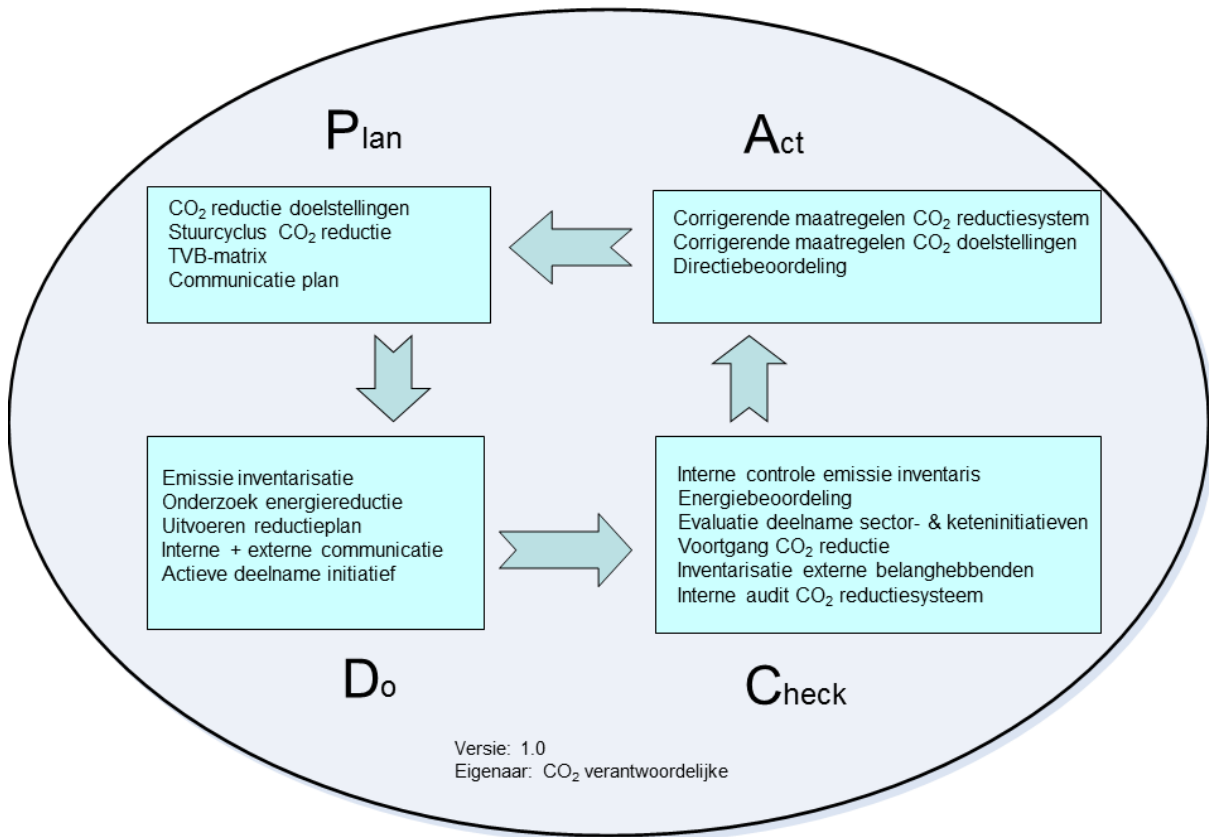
Plan

$CO_2$ reductie doelstellingen
Stuurcyclus $CO_2$ reductie
TVB-matrix
Communicatie plan

Act

Corrigerende maatregelen $CO_2$ reductiesystem
Corrigerende maatregelen $CO_2$ doelstellingen
Directiebeoordeling

Emissie inventarisatie
Onderzoek energiereductie
Uitvoeren reductieplan
Interne + externe communicatie
Actieve deelname initiatief

Do

Interne controle emissie inventaris
Energiebeoordeling
Evaluatie deelname sector- & keteninitiatieven
Voortgang $CO_2$ reductie
Inventarisatie externe belanghebbenden
Interne audit $CO_2$ reductiesysteem

Check

Versie: 1.0
Eigenaar: $CO_2$ verantwoordelijke